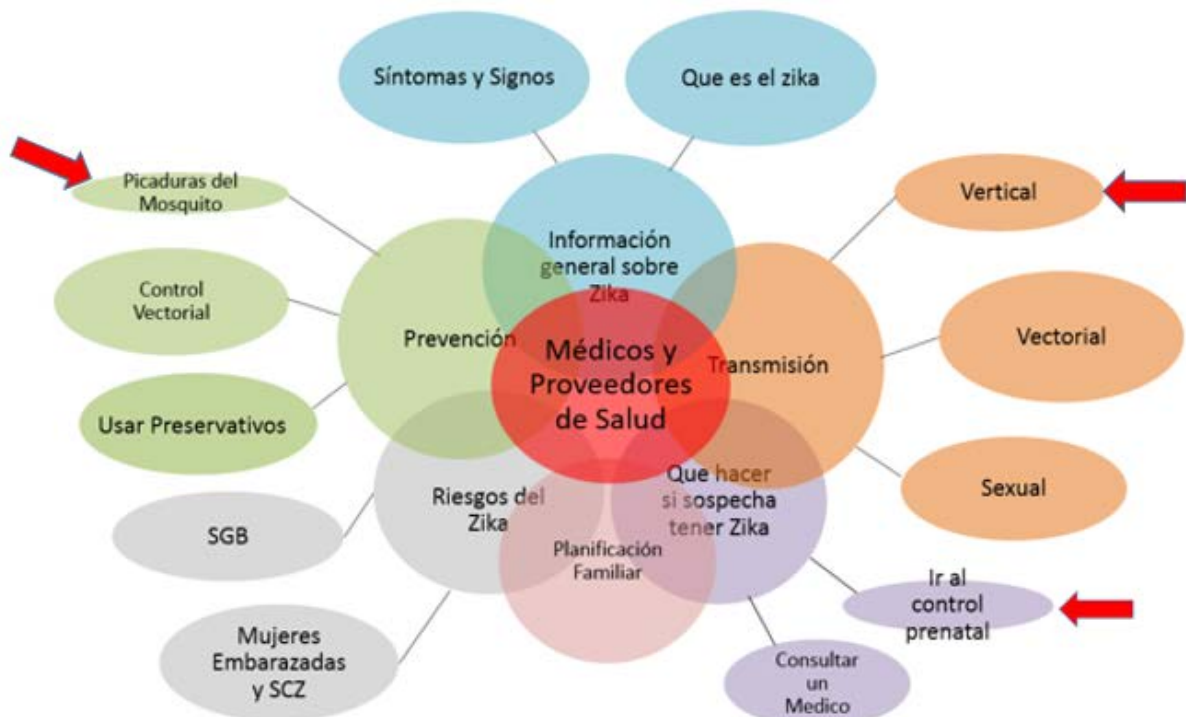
Síntomas y Signos

Que es el zika

Picaduras del Mosquito

Control Vectorial

Usar Preservativos

Prevención

Información general sobre Zika

Médicos y Proveedores de Salud

Transmisión

Vertical

Vectorial

Sexual

Riesgos del Zika

SGB

Mujeres Embarazadas y SCZ

Planificación Familiar

Que hacer si sospecha tener Zika

Ir al control prenatal

Consultar un Medico